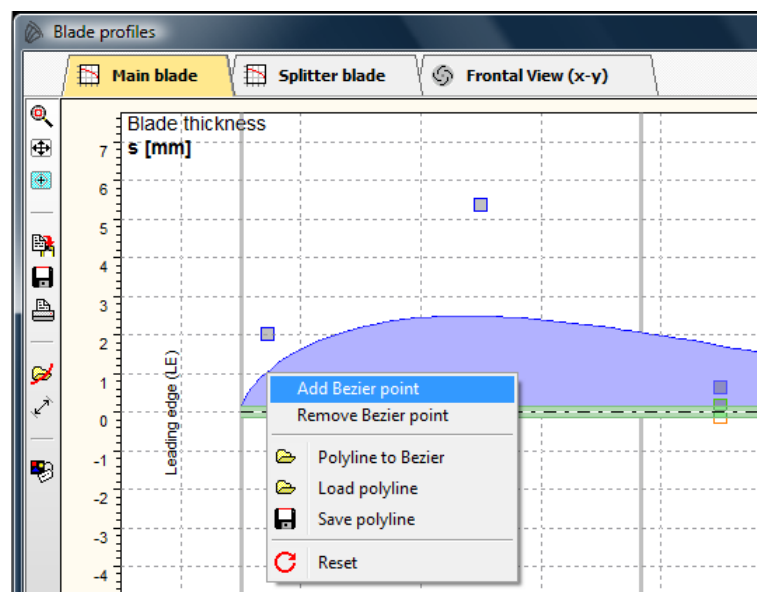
Blade profiles

Main blade

Splitter blade

Frontal View (x-y)

Blade thickness
s [mm]

7
6
5
4
3
2
1
0
-1
-2
-3
-4

Leading edge (LE)

Add Bezier point
Remove Bezier point
Polyline to Bezier
Load polyline
Save polyline
Reset